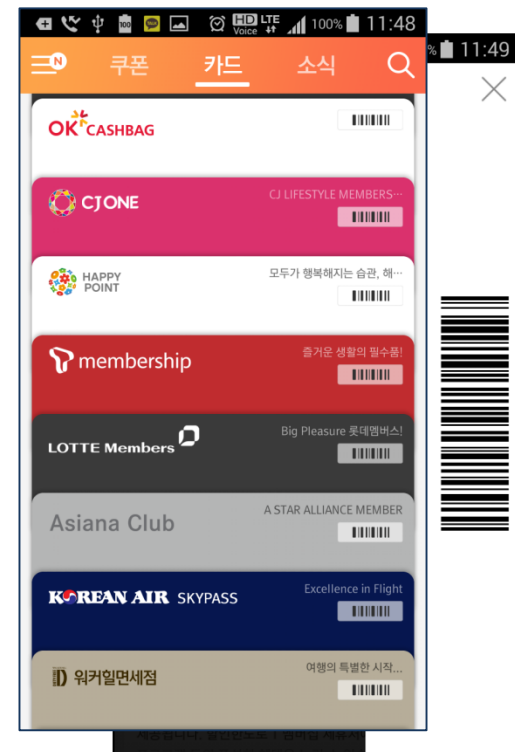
100% 11:48

N 쿠폰 카드 소식

OK CASHBAG

CJONE
CJ LIFESTYLE MEMBERS···

HAPPY POINT
모두가 행복해지는 습관, 해···

membership
즐거운 생활의 필수품!

LOTTE Members
Big Pleasure 롯데멤버스!

Asiana Club
A STAR ALLIANCE MEMBER

KOREAN AIR SKYPASS
Excellence in Flight

워커힐면세점
여행의 특별한 시작···

% 11:49

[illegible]